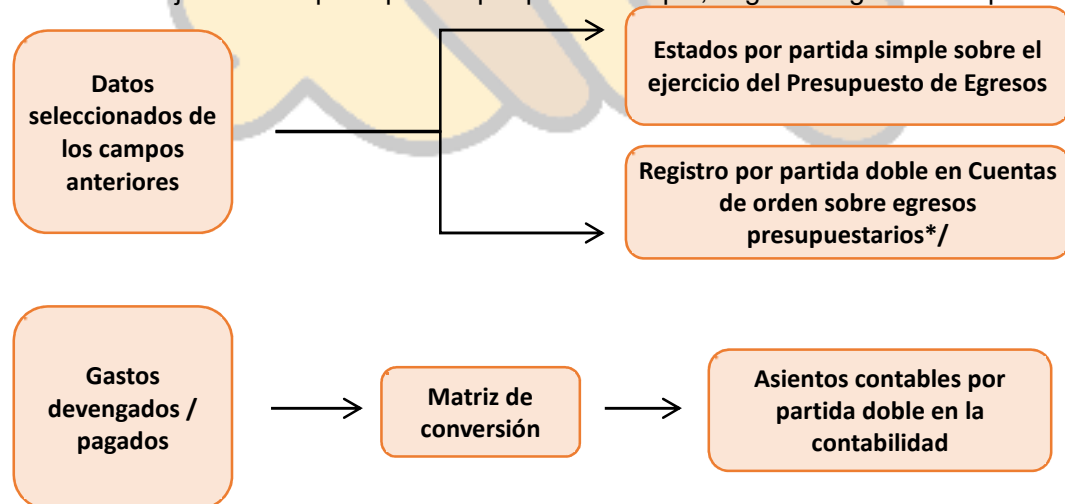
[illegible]

Datos seleccionados de los campos anteriores

Estados por partida simple sobre el ejercicio del Presupuesto de Egresos

Registro por partida doble en Cuentas de orden sobre egresos presupuestarios*/

Gastos devengados / pagados

Matriz de conversión

Asientos contables por partida doble en la contabilidad